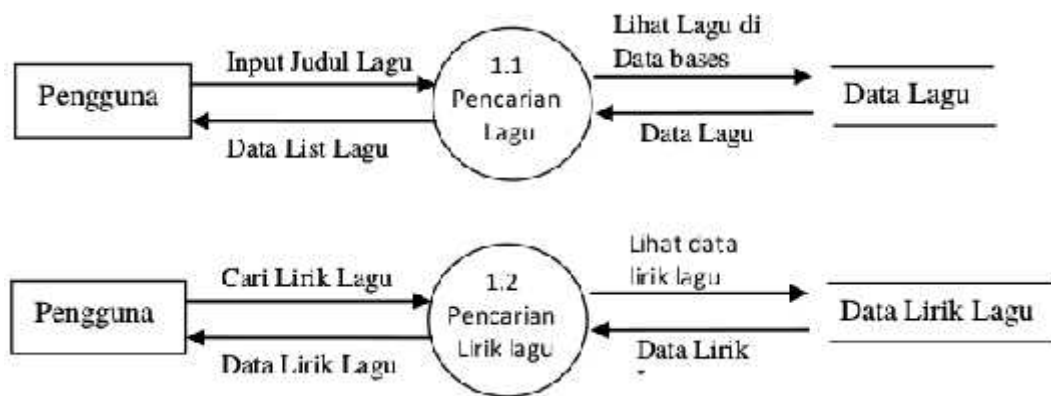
Pengguna

Input Judul Lagu

Data List Lagu

1.1
Pencarian
Lagu

Lihat Lagu di
Data bases

Data Lagu

Data Lagu

Pengguna

Cari Lirik Lagu

Data Lirik Lagu

1.2
Pencarian
Lirik lagu

Lihat data
lirik lagu

Data Lirik
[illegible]

Data Lirik Lagu